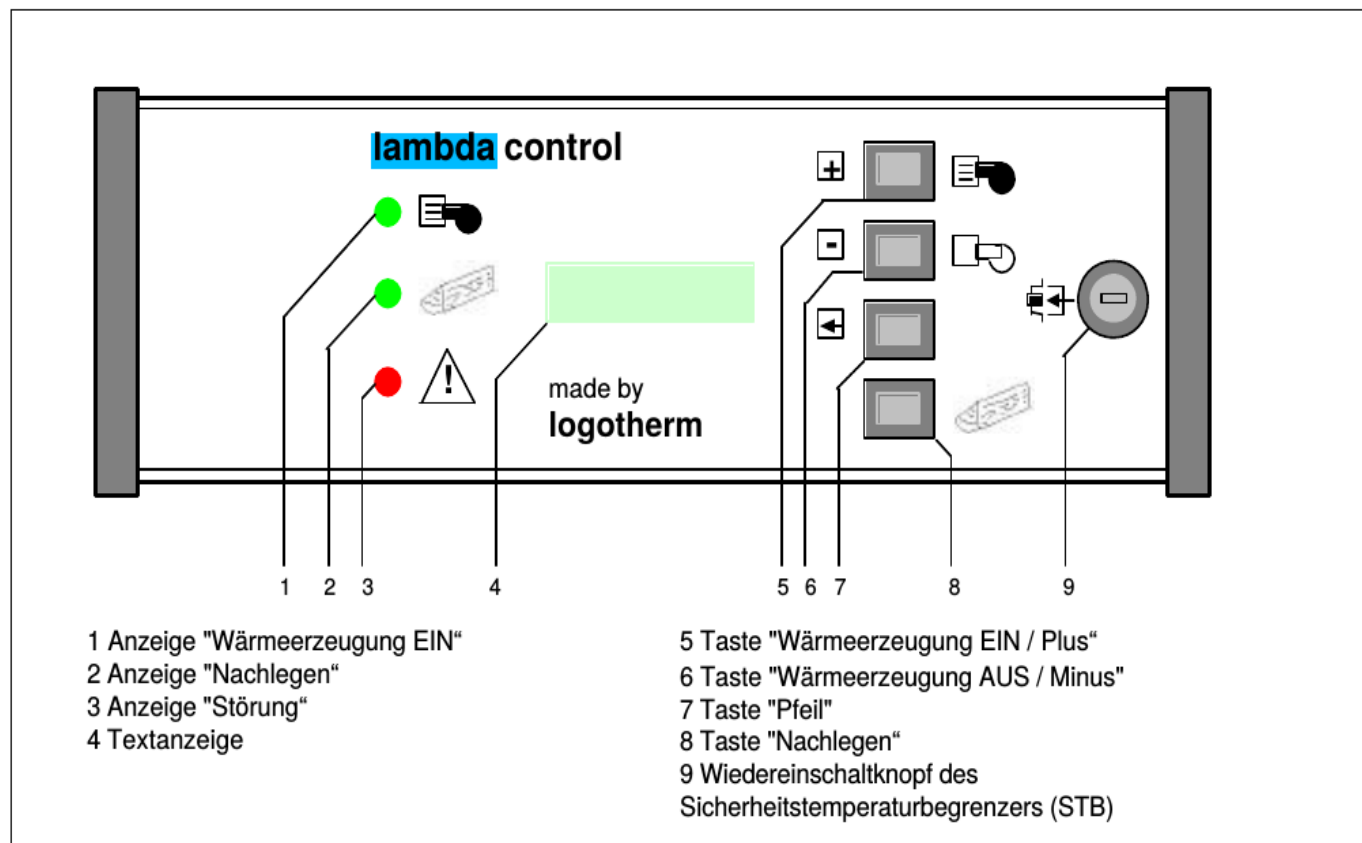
lambda control

+

-

made by
logotherm

1 2 3 4 5 6 7 8 9

1 Anzeige "Wärmeerzeugung EIN“
2 Anzeige "Nachlegen“
3 Anzeige "Störung“
4 Textanzeige

5 Taste "Wärmeerzeugung EIN / Plus“
6 Taste "Wärmeerzeugung AUS / Minus"
7 Taste "Pfeil"
8 Taste "Nachlegen“
9 Wiedereinschaltknopf des Sicherheitstemperaturbegrenzers (STB)